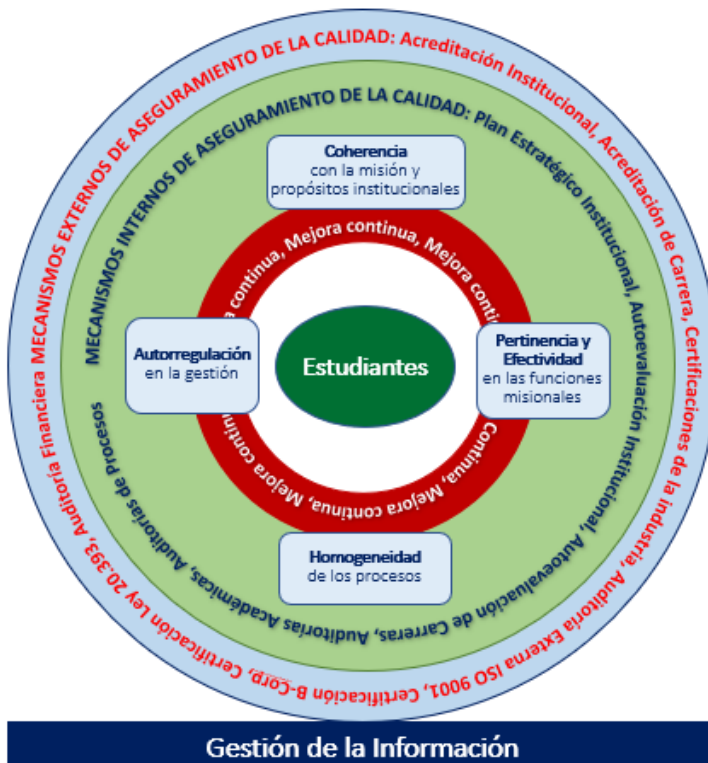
MECANISMOS EXTERNOS DE ASEGURAMIENTO DE LA CALIDAD: Acreditación Institucional, Acreditación de Carrera, Certificaciones de la industria, Auditoría Externa ISO 9001, Certificación B-Corp, Certificación Ley 20.393, Auditoría Financiera

MECANISMOS INTERNOS DE ASEGURAMIENTO DE LA CALIDAD: Plan Estratégico Institucional, Autoevaluación Institucional, Autoevaluación de Carreras, Auditorías Académicas, Auditorías de procesos

Coherencia
con la misión y propósitos institucionales

a continua, Mejora continua, Mejora conti

Autorregulación
en la gestión

Estudiantes

Pertinencia y Efectividad
en las funciones misionales

continua, Mejora continua, Mejora contin

Homogeneidad
de los procesos

Gestión de la Información